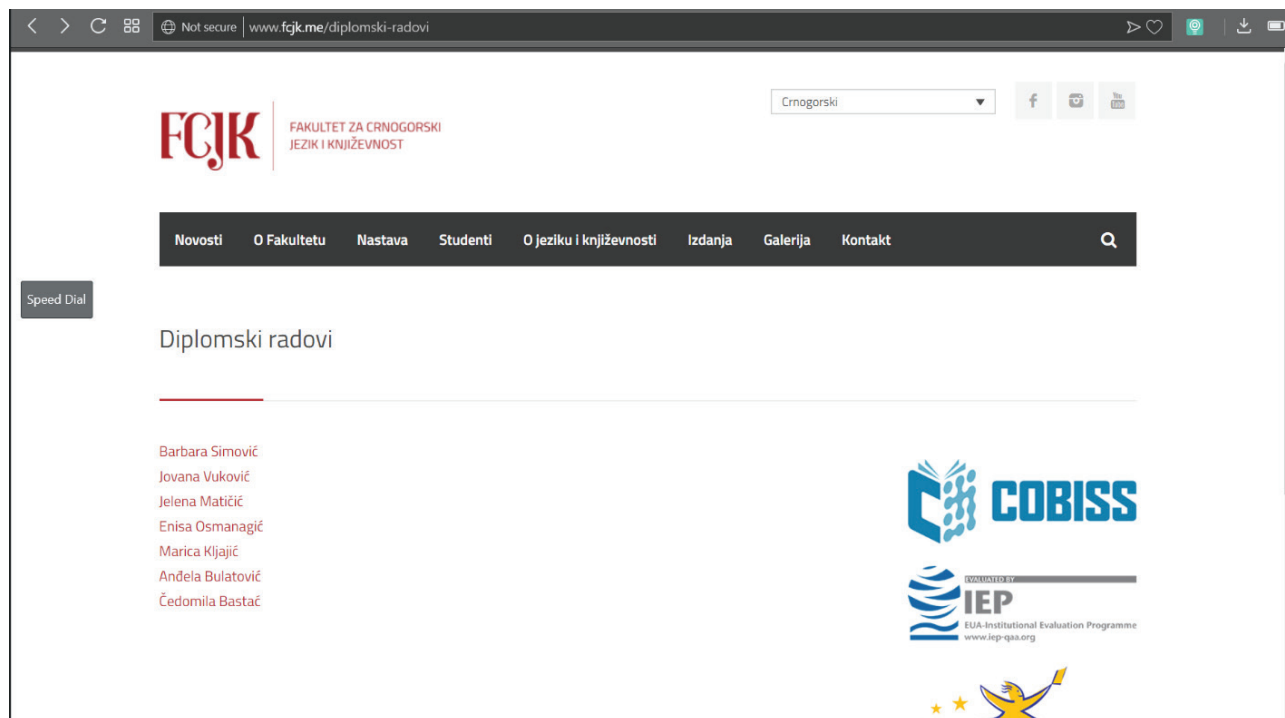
Not secure | www.fcjk.me/diplomski-radovi

FCJK FAKULTET ZA CRNOGORSKI JEZIK I KNJIŽEVNOST

Crnogorski

Novosti O Fakultetu Nastava Studenti O jeziku i književnosti Izdanja Galerija Kontakt

Speed Dial

Diplomski radovi

Barbara Simović
Jovana Vuković
Jelena Matičić
Enisa Osmanagić
Marica Kljajić
Anđela Bulatović
Čedomila Bastač

COBISS

EVALUATED BY
IEP
EUA-Institutional Evaluation Programme
www.iep-qaa.org